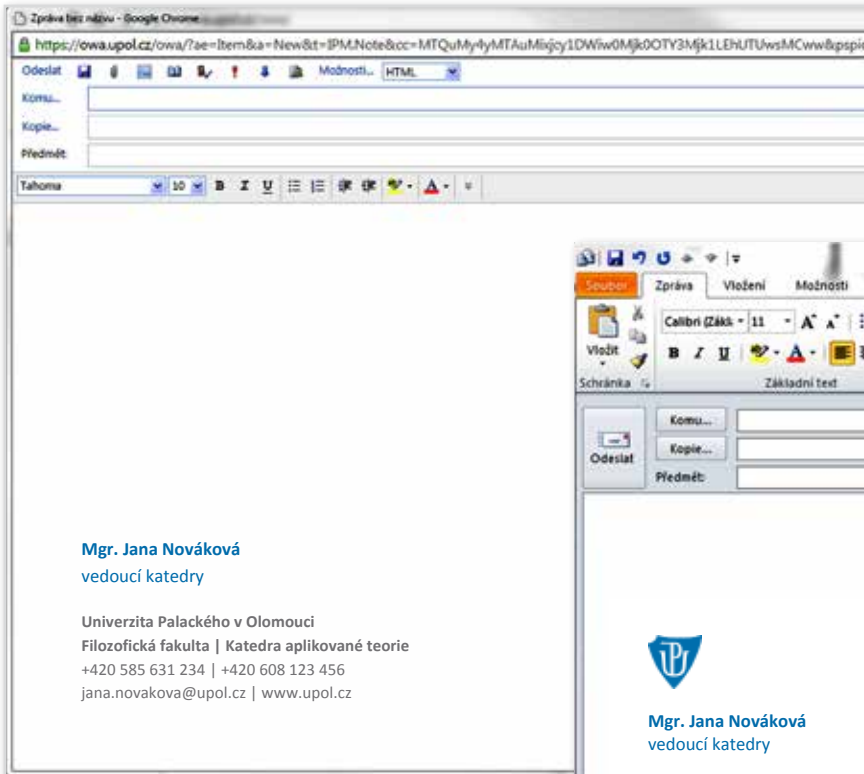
Zpráva bez názvu - Google Chrome

https://owa.upol.cz/owa/?ae=Item&a=New&t=IPM.Note&cc=MTQuMy4yMTAuMixjcy1DWiw0Mjk0OTY3Mjk1LEhUTUwsMCww&pspid

Odeslat Možnosti... HTML

Komu...

Kopie...

Předmět:

Tahoma 10 B I U

Mgr. Jana Nováková
vedoucí katedry

Univerzita Palackého v Olomouci
Filozofická fakulta | Katedra aplikované teorie
+420 585 631 234 | +420 608 123 456
jana.novakova@upol.cz | www.upol.cz

Soubor Zpráva Vložení Možnosti

Vložit Calibri (Zákl. 11 A A B I U

Schránka Základní text

Odeslat Komu... Kopie... Předmět:

Mgr. Jana Nováková
vedoucí katedry